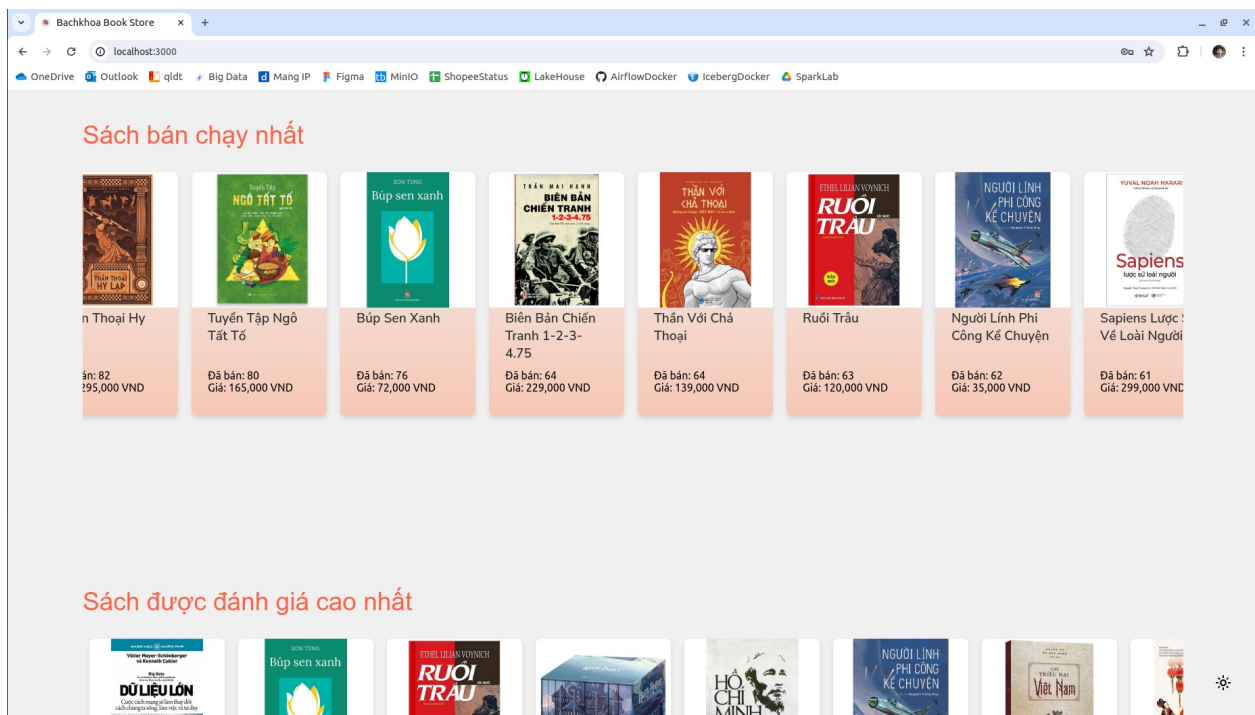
Bachkhoa Book Store
localhost:3000
OneDrive Outlook qldt Big Data Mang IP Figma MinIO ShopeeStatus LakeHouse AirflowDocker IcebergDocker SparkLab

Sách bán chạy nhất

THẦN THOẠI HY LẠP
n Thoại Hy
án: 82
295,000 VND

Tuyển Tập NGÔ TẤT TỐ
Tuyển Tập Ngô Tất Tố
Đã bán: 80
Giá: 165,000 VND

SƠN TÙNG Búp sen xanh
Búp Sen Xanh
Đã bán: 76
Giá: 72,000 VND

TRẦN MAI HẠNH BIÊN BẢN CHIẾN TRANH 1-2-3-4.75
Biên Bản Chiến Tranh 1-2-3-4.75
Đã bán: 64
Giá: 229,000 VND

THẦN VỚI CHẢ THOẠI
Thần Với Chả Thoại
Đã bán: 64
Giá: 139,000 VND

ETHEL LILIAN VOYNICH RUỒI TRÂU
Ruồi Trâu
Đã bán: 63
Giá: 120,000 VND

NGƯỜI LÍNH PHI CÔNG KỂ CHUYỆN
Người Lính Phi Công Kể Chuyện
Đã bán: 62
Giá: 35,000 VND

YUVAL NOAH HARARI Sapiens lược sử loài người
Sapiens Lược Sử Về Loài Người
Đã bán: 61
Giá: 299,000 VND

Sách được đánh giá cao nhất

Viktor Mayer-Schönberger và Kenneth Cukier Big Data DỮ LIỆU LỚN
SƠN TÙNG Búp sen xanh
ETHEL LILIAN VOYNICH RUỒI TRÂU
HỒ CHÍ MINH
NGƯỜI LÍNH PHI CÔNG KỂ CHUYỆN
CÁC TRIỀU ĐẠI Việt Nam